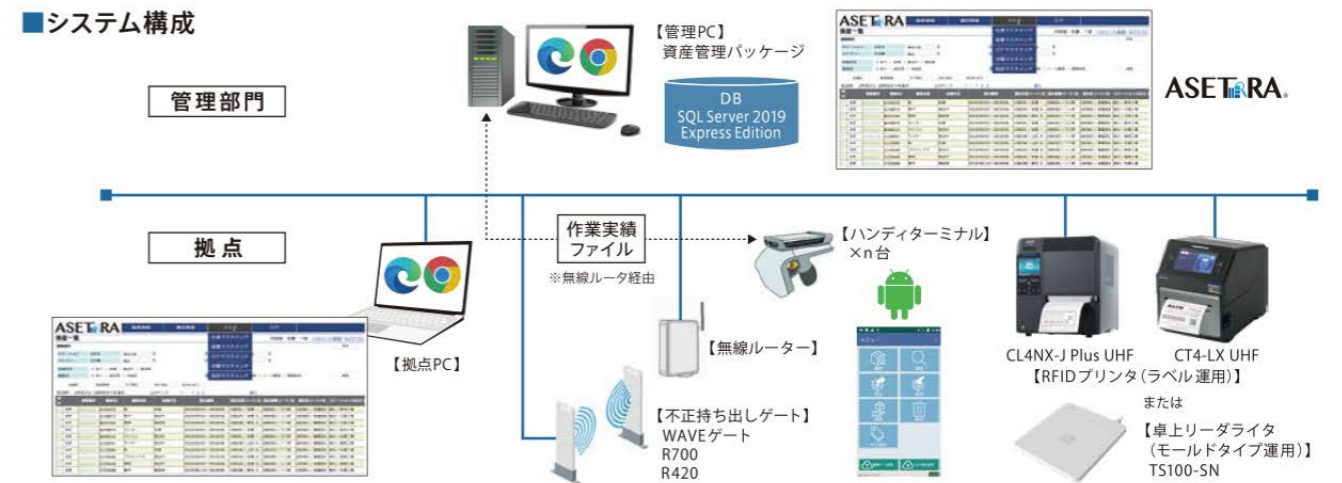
■システム構成

管理部門

【管理PC】
資産管理パッケージ

DB
SQL Server 2019
Express Edition

ASETRA

ASETRA

拠点

作業実績
ファイル

※無線ルータ経由

【ハンディターミナル】
×n 台

ASETRA

【拠点PC】

【無線ルーター】

【不正持ち出しゲート】
WAVEゲート
R700
R420

CL4NX-J Plus UHF
CT4-LX UHF
【RFIDプリンタ（ラベル運用）】

または

【卓上リーダライタ
（モールドタイプ運用）】
TS100-SN